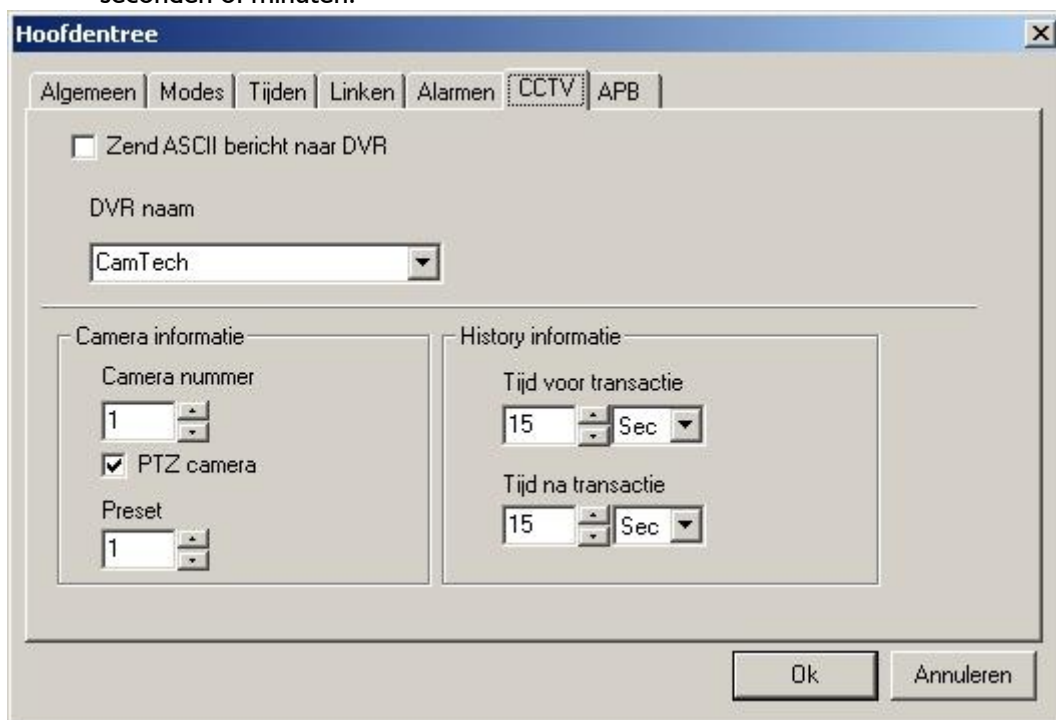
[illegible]

Hoofdentree

Algemeen | Modes | Tijden | Linken | Alarmen | CCTV | APB

Zend ASCII bericht naar DVR

DVR naam

CamTech

Camera informatie

Camera nummer

1

PTZ camera

Preset

1

History informatie

Tijd voor transactie

15 Sec

Tijd na transactie

15 Sec

Ok

Annuleren